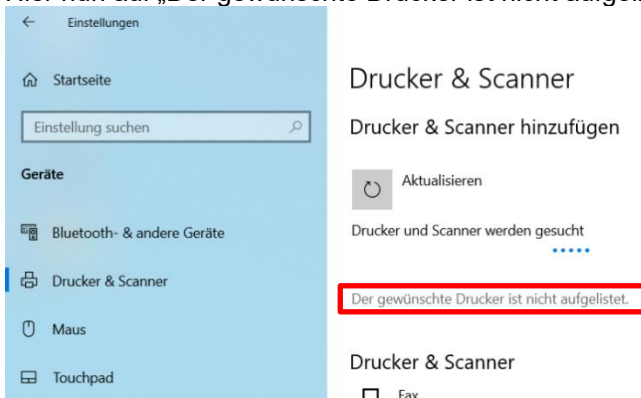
Hier nun auf „Der gewünschte Drucker ist nicht aufgel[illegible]

Einstellungen

Startseite

Einstellung suchen

Geräte

Bluetooth- & andere Geräte

Drucker & Scanner

Maus

Touchpad

Drucker & Scanner

Drucker & Scanner hinzufügen

Aktualisieren

Drucker und Scanner werden gesucht

Der gewünschte Drucker ist nicht aufgelistet.

Drucker & Scanner

Fax